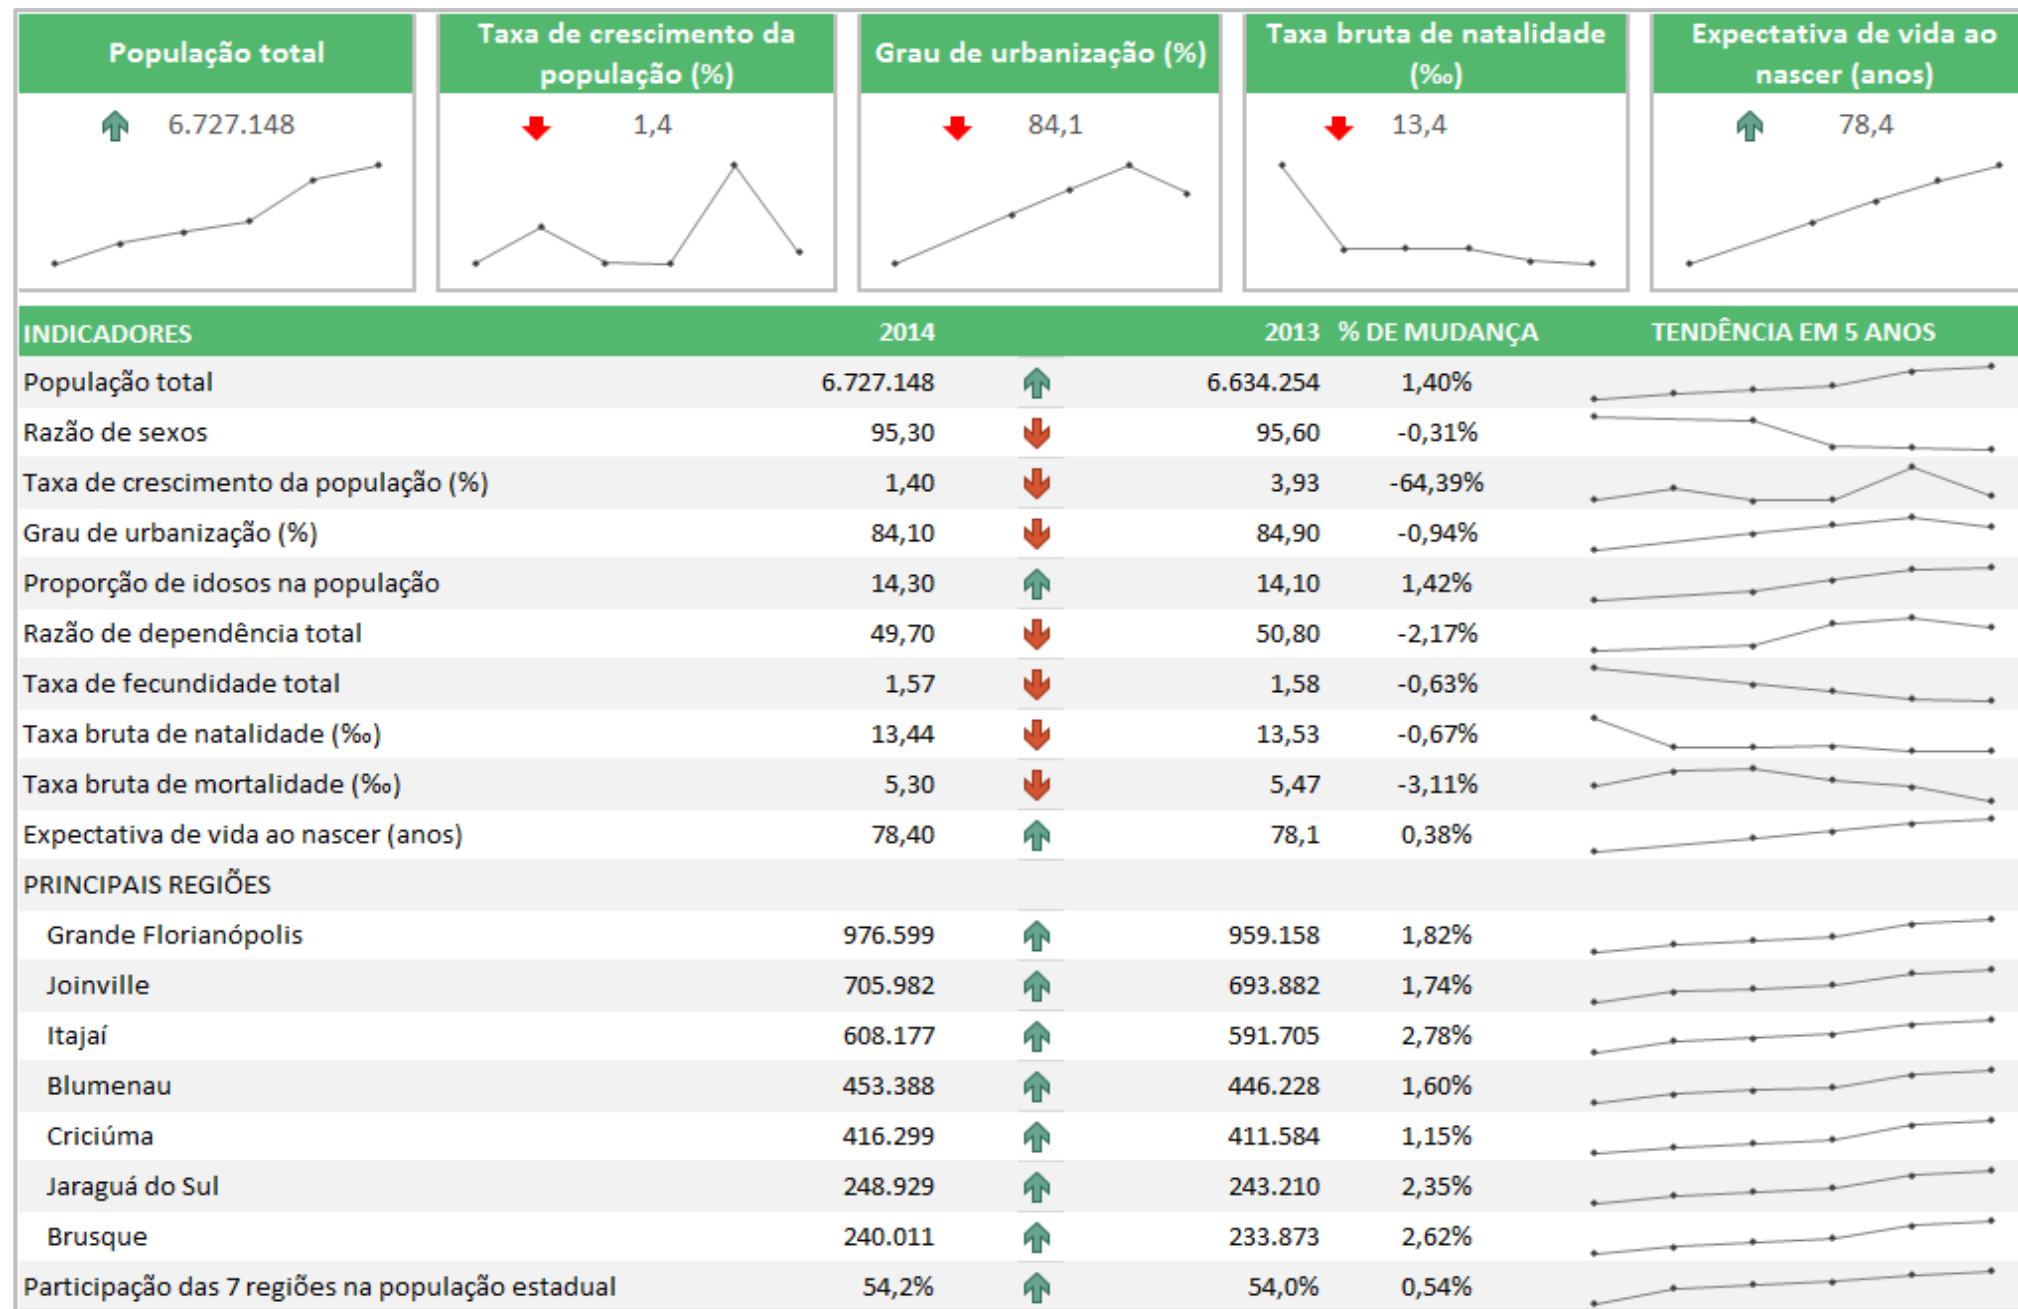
População total
6.727.148

Taxa de crescimento da população (%)
1,4

Grau de urbanização (%)
84,1

Taxa bruta de natalidade (‰)
13,4

Expectativa de vida ao nascer (anos)
78,4

| INDICADORES | 2014 | 2013 | % DE MUDANÇA | TENDÊNCIA EM 5 ANOS |
|---|---|---|---|---|
| População total | 6.727.148 | 6.634.254 | 1,40% | |
| Razão de sexos | 95,30 | 95,60 | -0,31% | |
| Taxa de crescimento da população (%) | 1,40 | 3,93 | -64,39% | |
| Grau de urbanização (%) | 84,10 | 84,90 | -0,94% | |
| Proporção de idosos na população | 14,30 | 14,10 | 1,42% | |
| Razão de dependência total | 49,70 | 50,80 | -2,17% | |
| Taxa de fecundidade total | 1,57 | 1,58 | -0,63% | |
| Taxa bruta de natalidade (‰) | 13,44 | 13,53 | -0,67% | |
| Taxa bruta de mortalidade (‰) | 5,30 | 5,47 | -3,11% | |
| Expectativa de vida ao nascer (anos) | 78,40 | 78,1 | 0,38% | |
| PRINCIPAIS REGIÕES | | | | |
| Grande Florianópolis | 976.599 | 959.158 | 1,82% | |
| Joinville | 705.982 | 693.882 | 1,74% | |
| Itajaí | 608.177 | 591.705 | 2,78% | |
| Blumenau | 453.388 | 446.228 | 1,60% | |
| Criciúma | 416.299 | 411.584 | 1,15% | |
| Jaraguá do Sul | 248.929 | 243.210 | 2,35% | |
| Brusque | 240.011 | 233.873 | 2,62% | |
| Participação das 7 regiões na população estadual | 54,2% | 54,0% | 0,54% | |